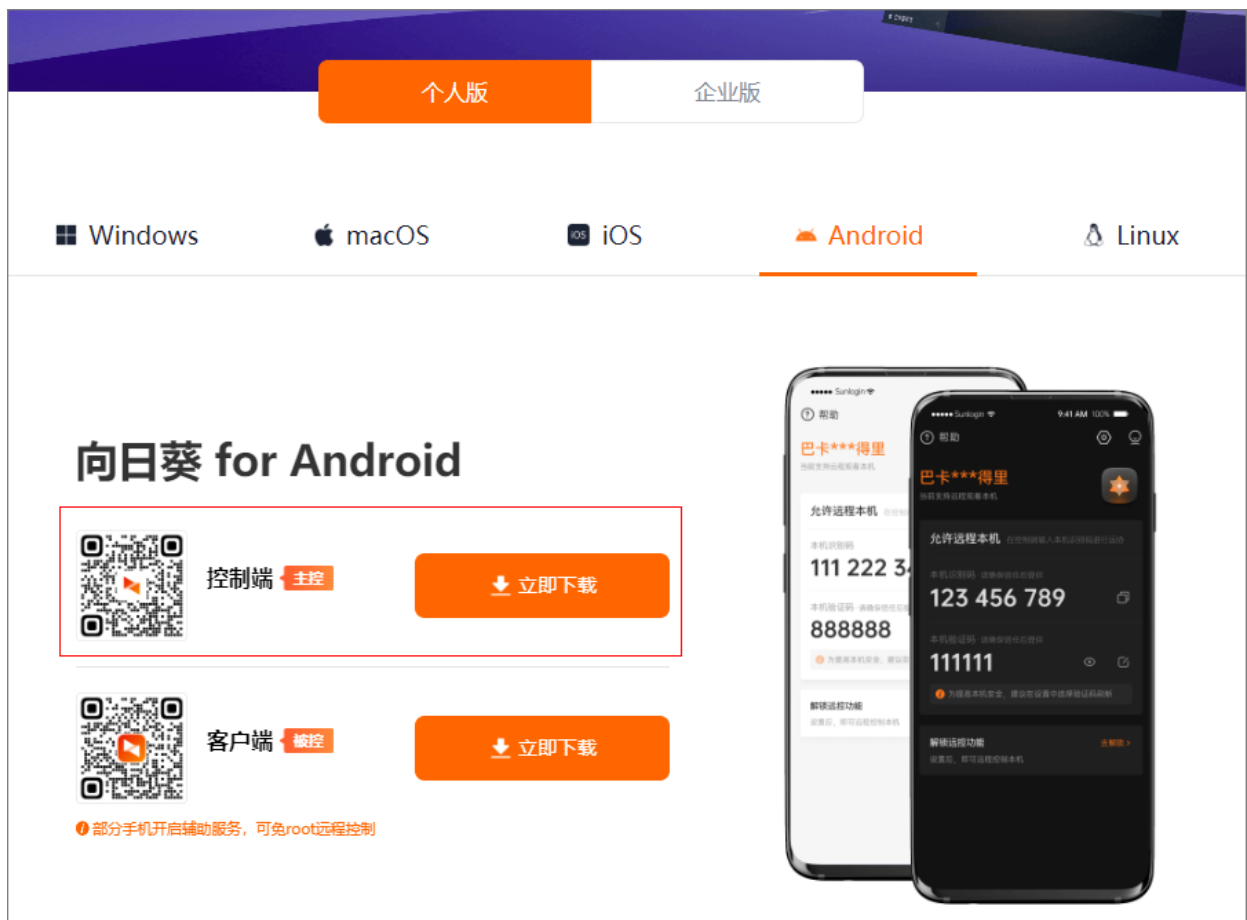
个人版 企业版

Windows macOS iOS Android Linux

向日葵 for Android

控制端 主控 立即下载

客户端 被控 立即下载

部分手机开启辅助服务，可免root远程控制

Sunlogin
帮助
巴卡***得里
允许远程本机
111 222 3
888888
解锁远控功能

Sunlogin 9:41 AM 100%
帮助
巴卡***得里
允许远程本机
123 456 789
111111
解锁远控功能